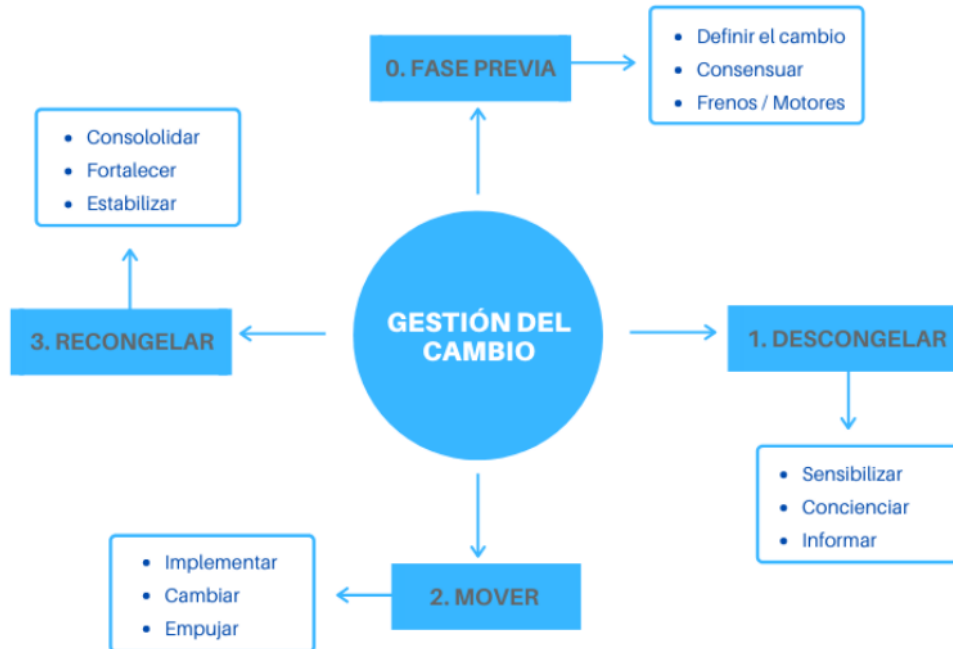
0. FASE PREVIA

- Definir el cambio
- Consensuar
- Frenos / Motores

- Consolo­lidar
- Fortalecer
- Estabilizar

GESTIÓN DEL CAMBIO

3. RECONGELAR

1. DESCONGELAR

- Sensibilizar
- Concienciar
- Informar

- Implementar
- Cambiar
- Empujar

2. MOVER